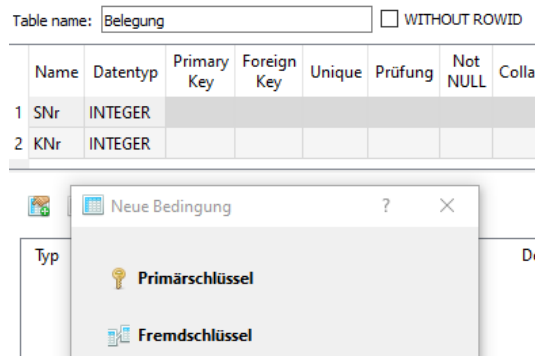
Table name: Belegung

WITHOUT ROWID

| | Name | Datentyp | Primary Key | Foreign Key | Unique | Prüfung | Not NULL | Colla |
|---|---|---|---|---|---|---|---|---|
| 1 | SNr | INTEGER | | | | | | |
| 2 | KNr | INTEGER | | | | | | |

Neue Bedingung ? ×

Typ

De

Primärschlüssel

Fremdschlüssel